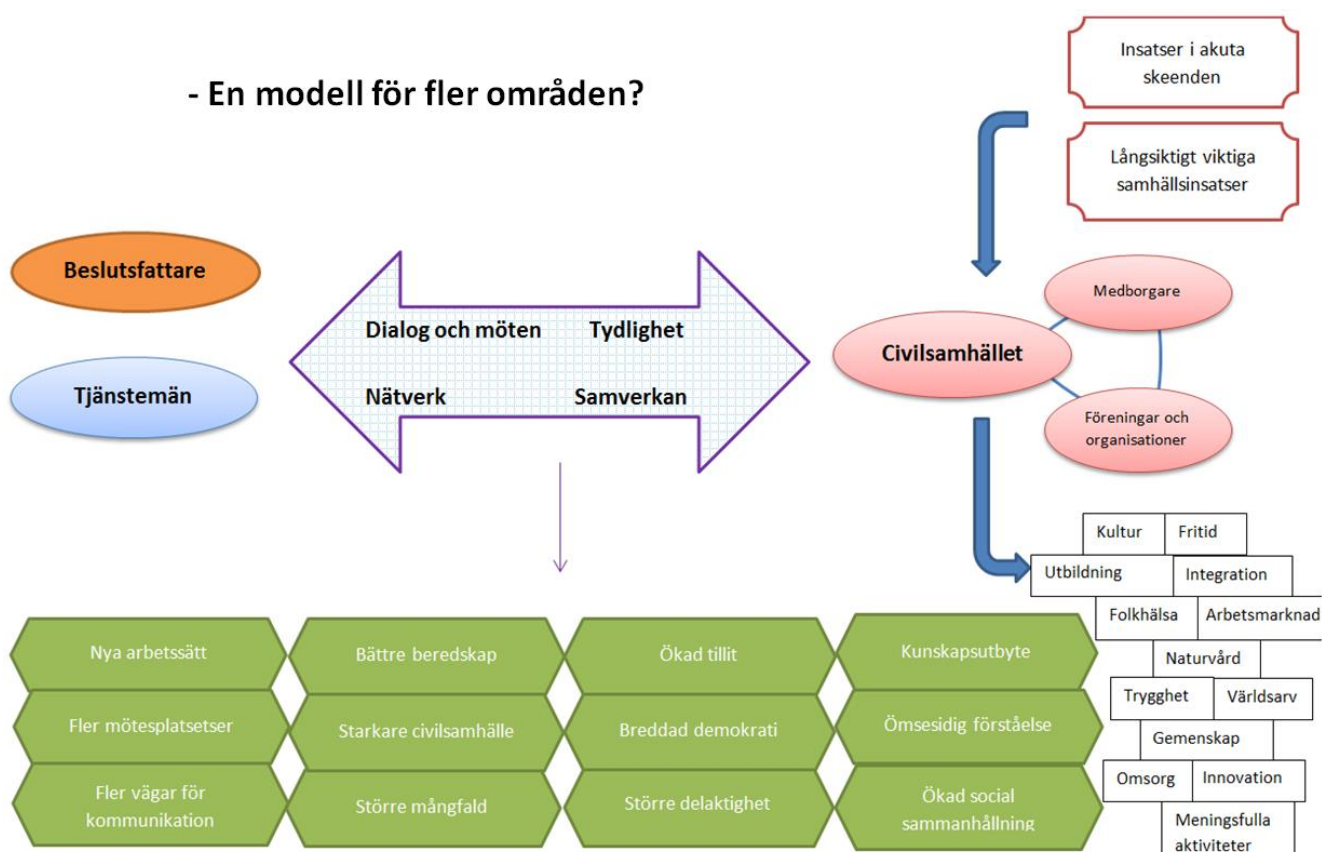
- En modell för fler områden?

Insatser i akuta skeenden

Långsiktigt viktiga samhällsinsatser

Beslutsfattare

Tjänstemän

Dialog och möten

Tydlighet

Nätverk

Samverkan

Civilsamhället

Medborgare

Föreningar och organisationer

Kultur

Fritid

Utbildning

Integration

Folkhälsa

Arbetsmarknad

Naturvård

Trygghet

Världsarv

Gemenskap

Omsorg

Innovation

Meningsfulla aktiviteter

Nya arbetssätt

Bättre beredskap

Ökad tillit

Kunskapsutbyte

Fler mötesplatsetser

Starkare civilsamhälle

Breddad demokrati

Ömsesidig förståelse

Fler vägar för kommunikation

Större mångfald

Större delaktighet

Ökad social sammanhållning